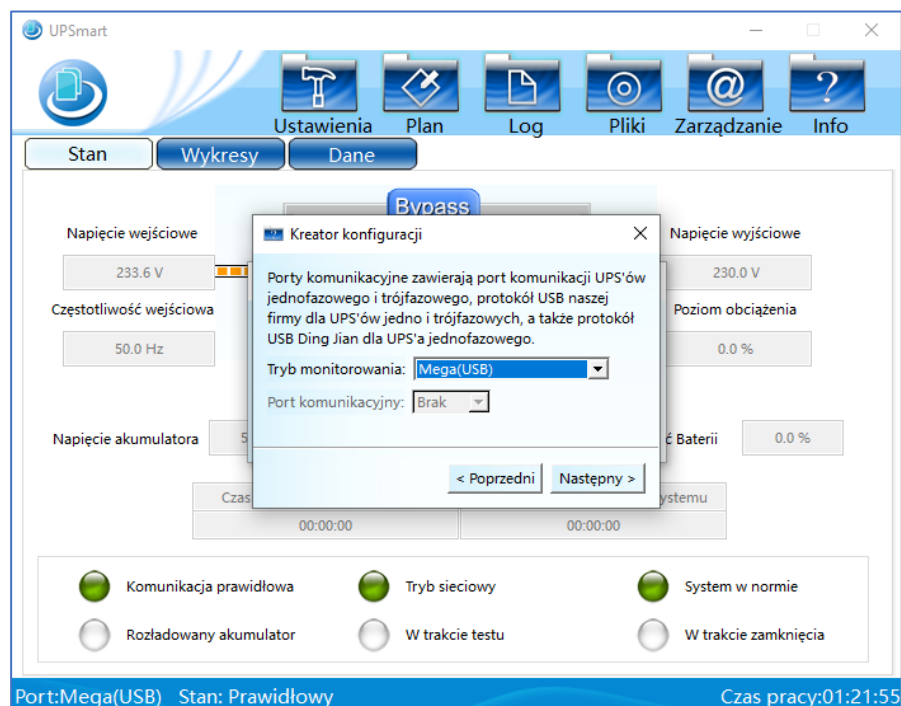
UPSmart

Ustawienia Plan Log Pliki Zarządzanie Info

Stan Wykresy Dane

Bypass

Napięcie wejściowe

233.6 V

Częstotliwość wejściowa

50.0 Hz

Napięcie akumulatora

5

Napięcie wyjściowe

230.0 V

Poziom obciążenia

0.0 %

ć Baterii

0.0 %

Czas

00:00:00

ystemu

00:00:00

Kreator konfiguracji

Porty komunikacyjne zawierają port komunikacji UPS'ów jednofazowego i trójfazowego, protokół USB naszej firmy dla UPS'ów jedno i trójfazowych, a także protokół USB Ding Jian dla UPS'a jednofazowego.

Tryb monitorowania: Mega(USB)

Port komunikacyjny: Brak

< Poprzedni Następny >

Komunikacja prawidłowa Tryb sieciowy System w normie

Rozładowany akumulator W trakcie testu W trakcie zamknięcia

Port:Mega(USB) Stan: Prawidłowy Czas pracy:01:21:55